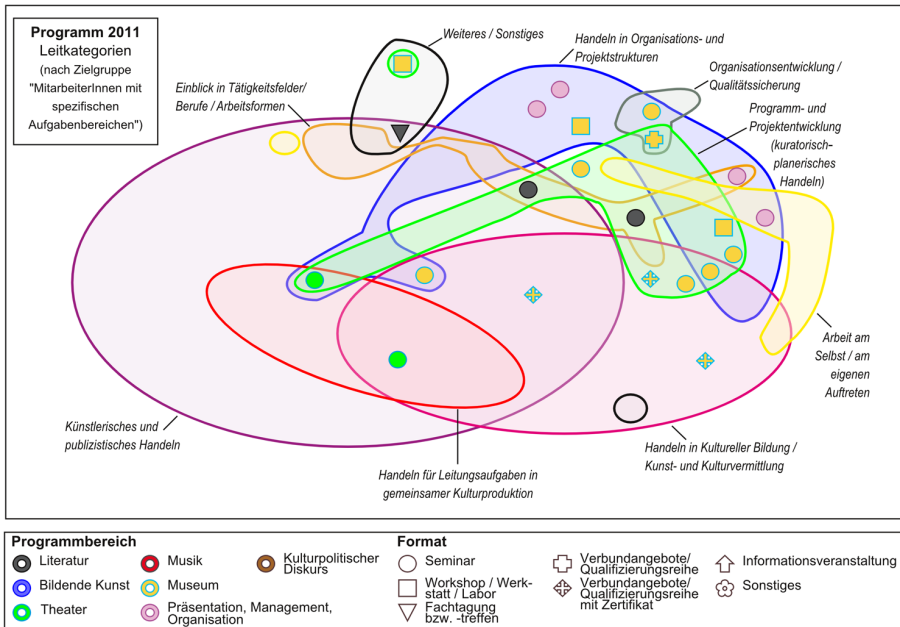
Programm 2011
Leitkategorien
(nach Zielgruppe "MitarbeiterInnen mit spezifischen Aufgabenbereichen")

Weiteres / Sonstiges

Handeln in Organisations- und Projektstrukturen

Organisationsentwicklung / Qualitätssicherung

Einblick in Tätigkeitsfelder/ Berufe / Arbeitsformen

Programm- und Projektentwicklung (kuratorisch-planerisches Handeln)

Arbeit am Selbst / am eigenen Auftreten

Künstlerisches und publizistisches Handeln

Handeln für Leitungsaufgaben in gemeinsamer Kulturproduktion

Handeln in Kultureller Bildung / Kunst- und Kulturvermittlung

Programmbereich
Literatur
Bildende Kunst
Theater
Musik
Museum
Präsentation, Management, Organisation
Kulturpolitischer Diskurs

Format
Seminar
Workshop / Werkstatt / Labor
Fachtagung bzw. -treffen
Verbundangebote/ Qualifizierungsreihe
Verbundangebote/ Qualifizierungsreihe mit Zertifikat
Informationsveranstaltung
Sonstiges